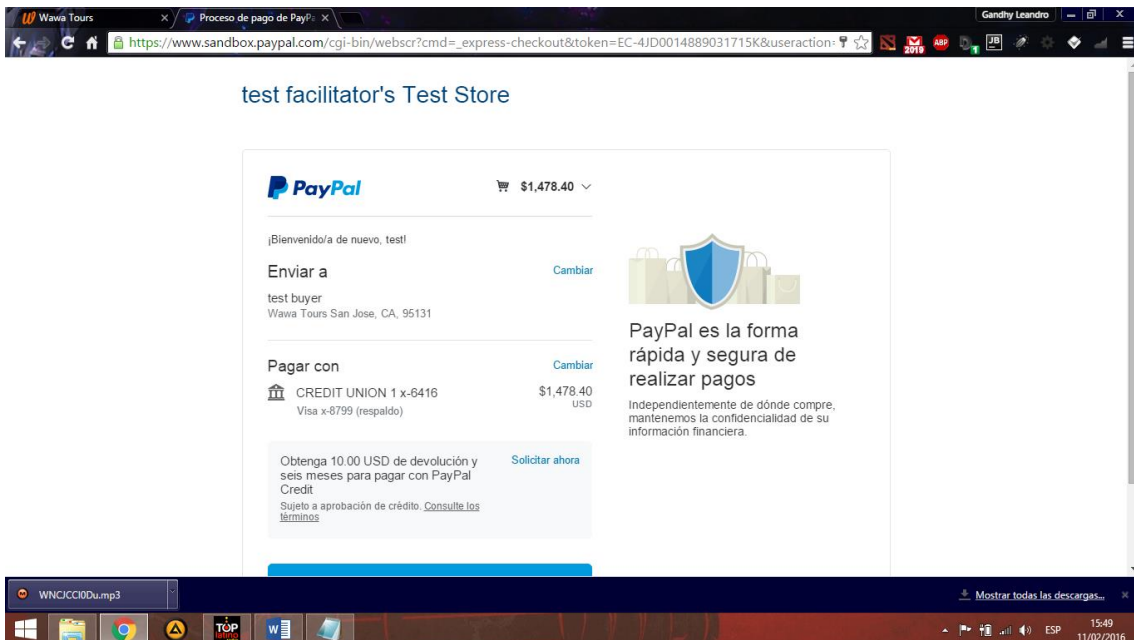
Wawa Tours ×
Proceso de pago de PayPa ×
Gandhy Leandro
https://www.sandbox.paypal.com/cgi-bin/webscr?cmd=_express-checkout&token=EC-4JD0014889031715K&useraction=

test facilitator's Test Store

PayPal
$1,478.40

¡Bienvenido/a de nuevo, test!

Enviar a
Cambiar
test buyer
Wawa Tours San Jose, CA, 95131

Pagar con
Cambiar
CREDIT UNION 1 x-6416
$1,478.40 USD
Visa x-8799 (respaldo)

Obtenga 10.00 USD de devolución y seis meses para pagar con PayPal Credit
Solicitar ahora
Sujeto a aprobación de crédito. Consulte los términos

PayPal es la forma rápida y segura de realizar pagos
Independientemente de dónde compre, mantenemos la confidencialidad de su información financiera.

WNCJCCI0Du.mp3
Mostrar todas las descargas...
ESP
15:49
11/02/2016